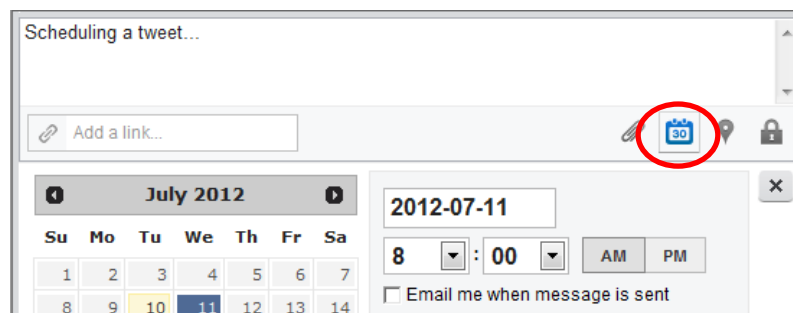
Scheduling a tweet...

Add a link...

30

July 2012

| Su | Mo | Tu | We | Th | Fr | Sa |
|---|---|---|---|---|---|---|
| 1 | 2 | 3 | 4 | 5 | 6 | 7 |
| 8 | 9 | 10 | 11 | 12 | 13 | 14 |

2012-07-11

8 : 00 AM PM

Email me when message is sent

×